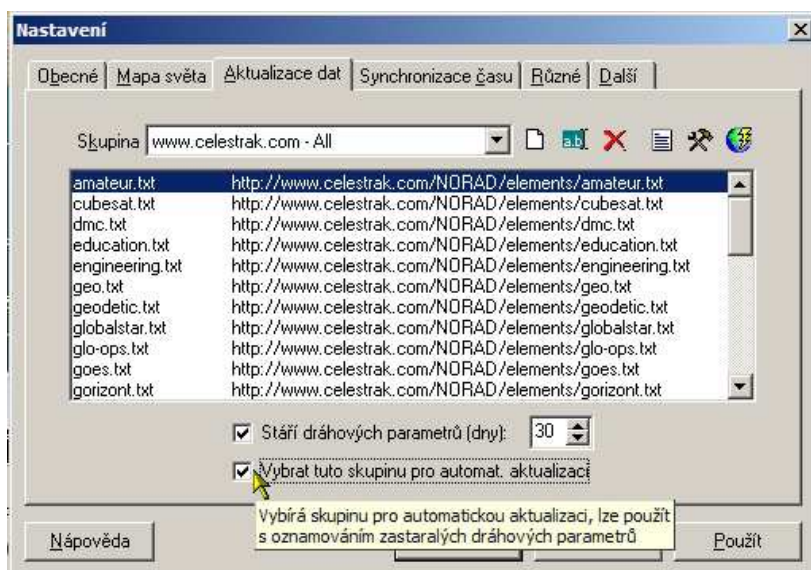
Nastavení

Obecné | Mapa světa | Aktualizace dat | Synchronizace času | Různé | Další

Skupina www.celestrak.com - All

| | |
|---|---|
| amateur.txt | http://www.celestrak.com/NORAD/elements/amateur.txt |
| cubesat.txt | http://www.celestrak.com/NORAD/elements/cubesat.txt |
| dmc.txt | http://www.celestrak.com/NORAD/elements/dmc.txt |
| education.txt | http://www.celestrak.com/NORAD/elements/education.txt |
| engineering.txt | http://www.celestrak.com/NORAD/elements/engineering.txt |
| geo.txt | http://www.celestrak.com/NORAD/elements/geo.txt |
| geodetic.txt | http://www.celestrak.com/NORAD/elements/geodetic.txt |
| globalstar.txt | http://www.celestrak.com/NORAD/elements/globalstar.txt |
| glo-ops.txt | http://www.celestrak.com/NORAD/elements/glo-ops.txt |
| goes.txt | http://www.celestrak.com/NORAD/elements/goes.txt |
| gorizont.txt | http://www.celestrak.com/NORAD/elements/gorizont.txt |

Stáří dráhových parametrů (dny): 30

Vybrat tuto skupinu pro automat. aktualizaci

Vybírá skupinu pro automatickou aktualizaci, lze použít s oznamováním zastaralých dráhových parametrů

Nápověda

Použít